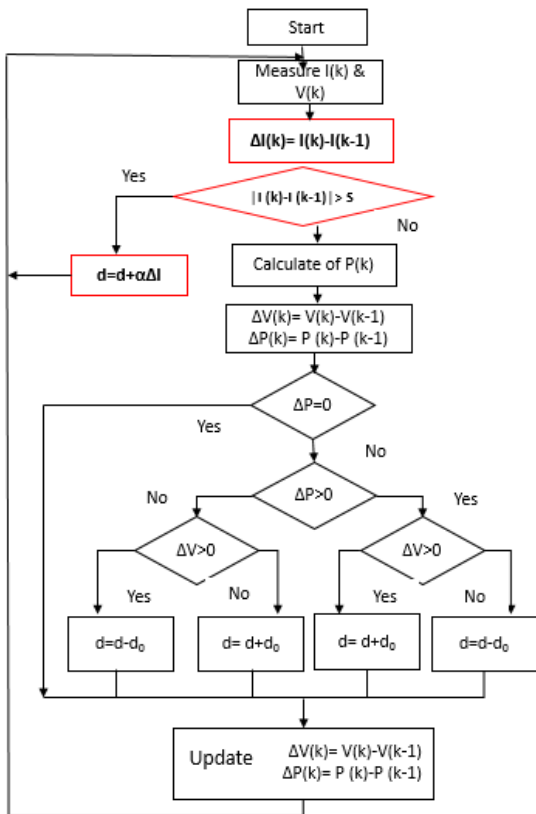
Start

Measure I(k) & V(k)

ΔI(k)= I(k)-I(k-1)

Yes

|I (k)-I (k-1)| > S

No

d=d+αΔI

Calculate of P(k)

ΔV(k)= V(k)-V(k-1)
ΔP(k)= P (k)-P (k-1)

ΔP=0

Yes

No

No

ΔP>0

Yes

ΔV>0

ΔV>0

Yes

No

Yes

No

$d=d-d_0$

$d= d+d_0$

$d= d+d_0$

$d=d-d_0$

Update

ΔV(k)= V(k)-V(k-1)
ΔP(k)= P (k)-P (k-1)